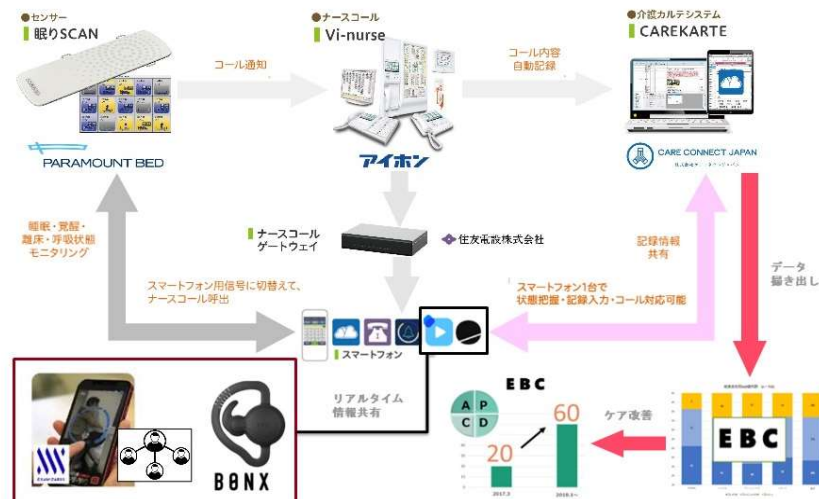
●センサー
眠りSCAN

PARAMOUNT BED

コール通知

●ナースコール
Vi-nurse

アイホン

コール内容
自動記録

●介護カルテシステム
CAREKARTE

CARE CONNECT JAPAN

睡眠・覚醒・
離床・呼吸状態
モニタリング

ナースコール
ゲートウェイ

住友電設株式会社

記録情報
共有

データ
掘り出し

スマートフォン用信号に切替えて、
ナースコール呼出

スマートフォン1台で
状態把握・記録入力・コール対応可能

スマートフォン

リアルタイム
情報共有

BONX

EBC

A P
C D

20

60

2017.3

2018.3

ケア改善

EBC